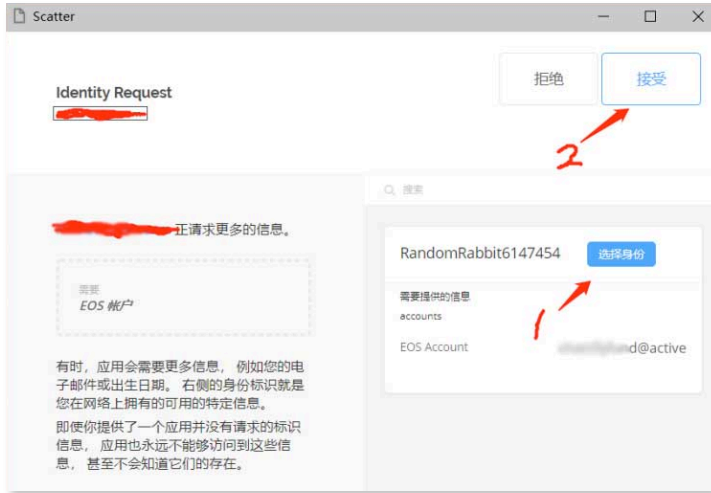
Scatter

Identity Request
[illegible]

拒绝

接受

2

搜索

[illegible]正请求更多的信息。

需要
EOS 帐户

有时，应用会需要更多信息， 例如您的电子邮件或出生日期。 右侧的身份标识就是您在网络上拥有的可用的特定信息。

即使你提供了一个应用并没有请求的标识信息， 应用也永远不能够访问到这些信息， 甚至不会知道它们的存在。

RandomRabbit6147454

选择身份

1

需要提供的信息
accounts

EOS Account
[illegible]d@active